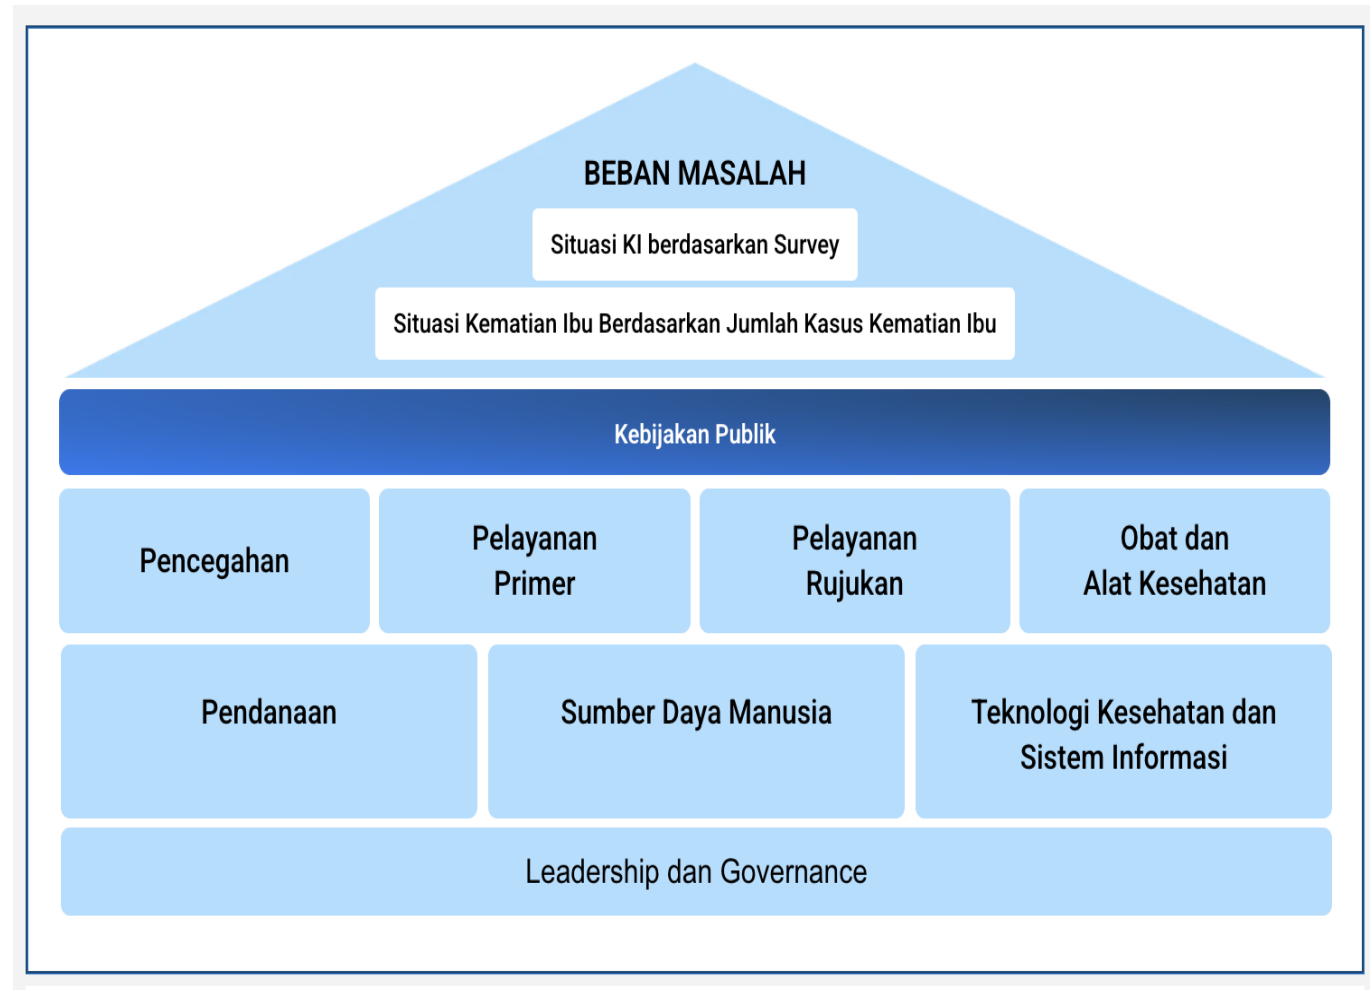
BEBAN MASALAH

Situasi KI berdasarkan Survey

Situasi Kematian Ibu Berdasarkan Jumlah Kasus Kematian Ibu

Kebijakan Publik

Pencegahan

Pelayanan Primer

Pelayanan Rujukan

Obat dan Alat Kesehatan

Pendanaan

Sumber Daya Manusia

Teknologi Kesehatan dan Sistem Informasi

Leadership dan Governance